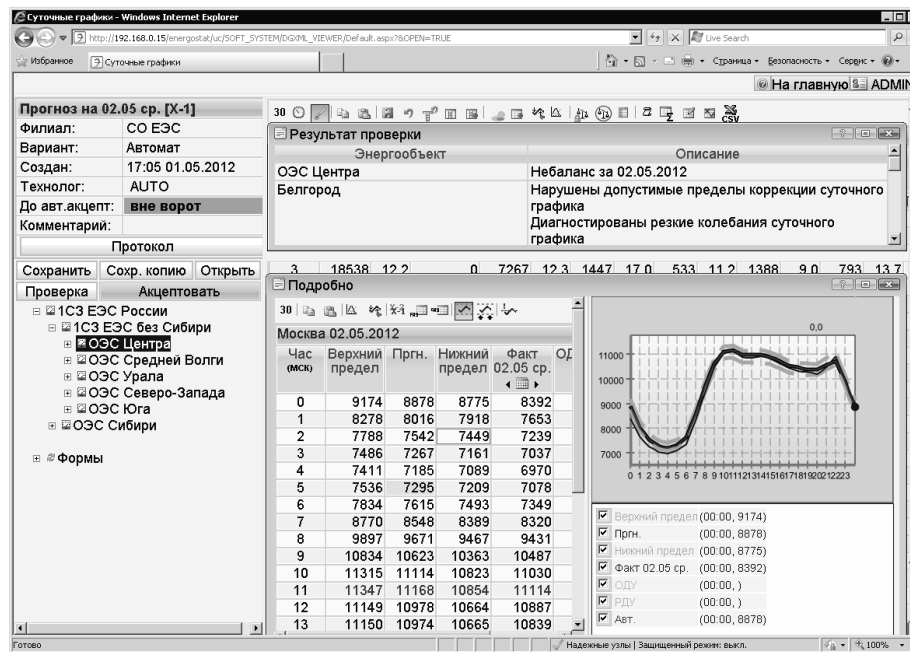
Суточные графики - Windows Internet Explorer

http://192.168.0.15/energostat/uc/SOFT_SYSTEM/DGXML_VIEWER/Default.aspx?&OPEN=TRUE

Live Search

Избранное | Суточные графики

Страница • Безопасность • Сервис •

На главную | ADMIN

Прогноз на 02.05 ср. [X-1]

| Филиал: | СО ЕЭС |
|---|---|
| Вариант: | Автомат |
| Создан: | 17:05 01.05.2012 |
| Технолог: | AUTO |
| До авт.акцепт: | вне ворот |
| Комментарий: | |

Протокол

Сохранить | Сохр. копию | Открыть

Проверка | Акцептовать

1СЗ ЕЭС России
1СЗ ЕЭС без Сибири
ОЭС Центра
ОЭС Средней Волги
ОЭС Урала
ОЭС Северо-Запада
ОЭС Юга
ОЭС Сибири

Формы

30

CSV

Результат проверки

| Энергообъект | Описание |
|---|---|
| ОЭС Центра | Небаланс за 02.05.2012 |
| Белгород | Нарушены допустимые пределы коррекции суточного графика |
| | Диагностированы резкие колебания суточного графика |

3 18538 12.2 0 7267 12.3 1447 17.0 533 11.2 1388 9.0 793 13.7

Подробно

30

Москва 02.05.2012

| Час (МСК) | Верхний предел | Пргн. | Нижний предел | Факт 02.05 ср. | ОД |
|---|---|---|---|---|---|
| 0 | 9174 | 8878 | 8775 | 8392 | |
| 1 | 8278 | 8016 | 7918 | 7653 | |
| 2 | 7788 | 7542 | 7449 | 7239 | |
| 3 | 7486 | 7267 | 7161 | 7037 | |
| 4 | 7411 | 7185 | 7089 | 6970 | |
| 5 | 7536 | 7295 | 7209 | 7078 | |
| 6 | 7834 | 7615 | 7493 | 7349 | |
| 7 | 8770 | 8548 | 8389 | 8320 | |
| 8 | 9897 | 9671 | 9467 | 9431 | |
| 9 | 10834 | 10623 | 10363 | 10487 | |
| 10 | 11315 | 11114 | 10823 | 11030 | |
| 11 | 11347 | 11168 | 10854 | 11114 | |
| 12 | 11149 | 10978 | 10664 | 10887 | |
| 13 | 11150 | 10974 | 10665 | 10839 | |

0,0

11000
10000
9000
8000
7000

0 1 2 3 4 5 6 7 8 9 10 11 12 13 14 15 16 17 18 19 20 21 22 23

Верхний предел (00:00, 9174)
Пргн. (00:00, 8878)
Нижний предел (00:00, 8775)
Факт 02.05 ср. (00:00, 8392)
ОДУ (00:00, )
РДУ (00:00, )
Авт. (00:00, 8878)

Готово

Надежные узлы | Защищенный режим: выкл.

100%